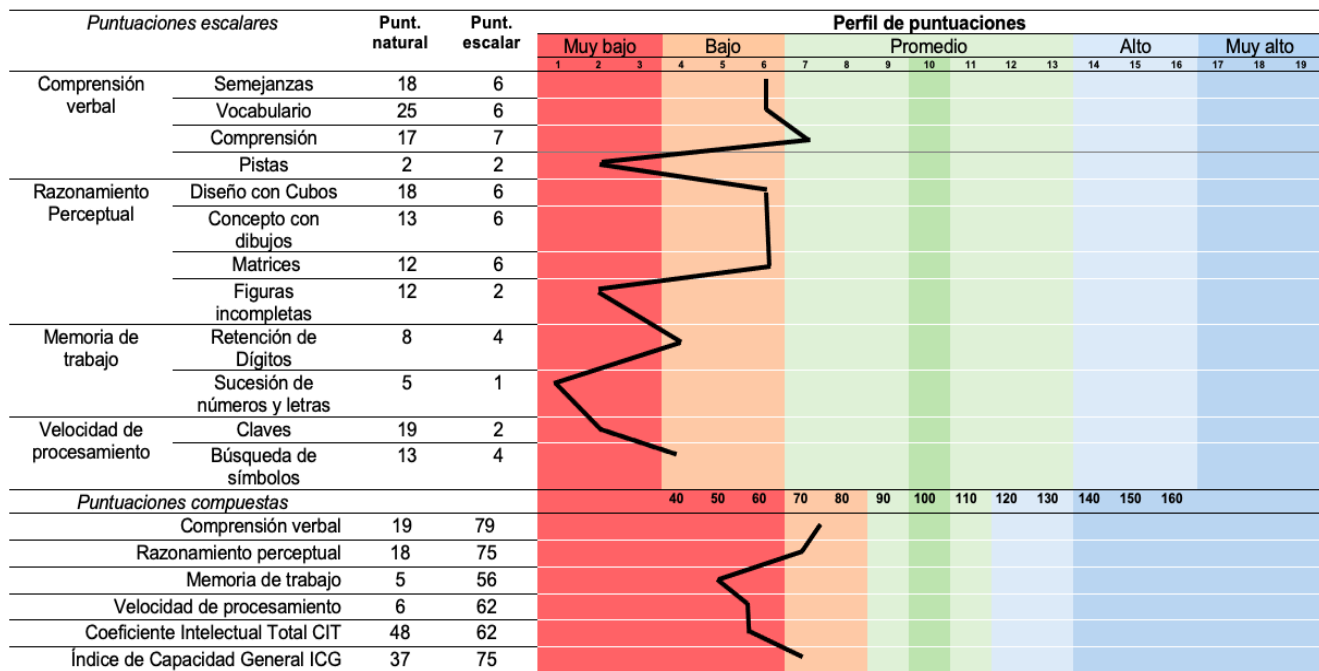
| Puntuaciones escalares | | Punt. natural | Punt. escalar |
|---|---|---|---|
| Comprensión verbal | Semejanzas | 18 | 6 |
| | Vocabulario | 25 | 6 |
| | Comprensión | 17 | 7 |
| | Pistas | 2 | 2 |
| Razonamiento Perceptual | Diseño con Cubos | 18 | 6 |
| | Concepto con dibujos | 13 | 6 |
| | Matrices | 12 | 6 |
| | Figuras incompletas | 12 | 2 |
| Memoria de trabajo | Retención de Dígitos | 8 | 4 |
| | Sucesión de números y letras | 5 | 1 |
| Velocidad de procesamiento | Claves | 19 | 2 |
| | Búsqueda de símbolos | 13 | 4 |
| Puntuaciones compuestas | | | |
| | Comprensión verbal | 19 | 79 |
| | Razonamiento perceptual | 18 | 75 |
| | Memoria de trabajo | 5 | 56 |
| | Velocidad de procesamiento | 6 | 62 |
| | Coeficiente Intelectual Total CIT | 48 | 62 |
| | Índice de Capacidad General ICG | 37 | 75 |

Perfil de puntuaciones

Muy bajo Bajo Promedio Alto Muy alto

1 2 3 4 5 6 7 8 9 10 11 12 13 14 15 16 17 18 19

40 50 60 70 80 90 100 110 120 130 140 150 160